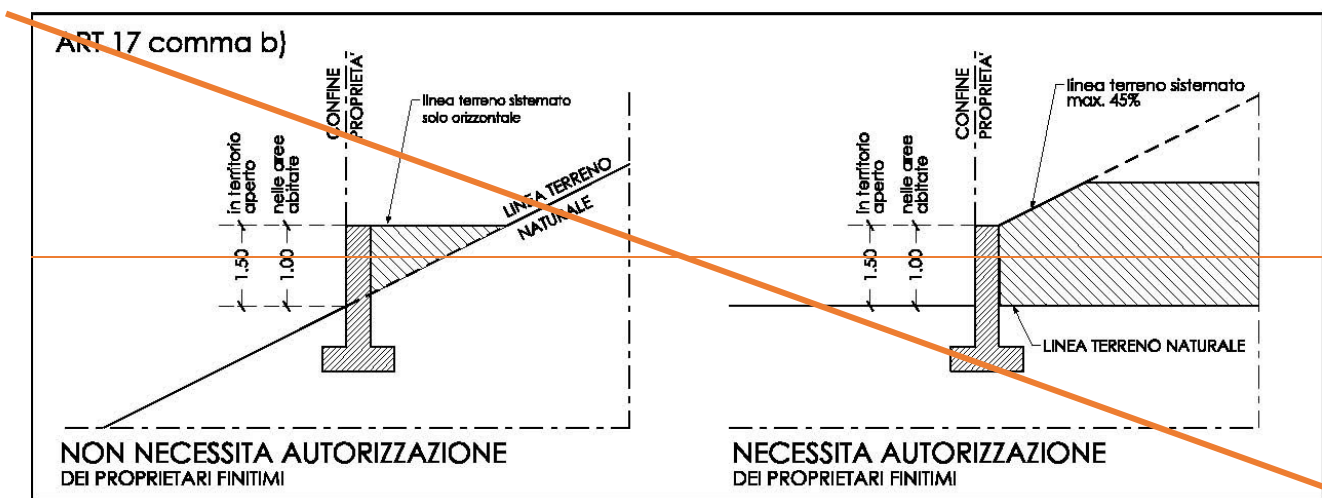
ART 17 comma b)

CONFINE PROPRIETA'

linea terreno sistemato solo orizzontale

in territorio aperto

nelle aree abitate

LINEA TERRENO NATURALE

1.50

1.00

NON NECESSITA AUTORIZZAZIONE
DEI PROPRIETARI FINITIMI

CONFINE PROPRIETA'

linea terreno sistemato max. 45%

in territorio aperto

nelle aree abitate

1.50

1.00

LINEA TERRENO NATURALE

NECESSITA AUTORIZZAZIONE
DEI PROPRIETARI FINITIMI